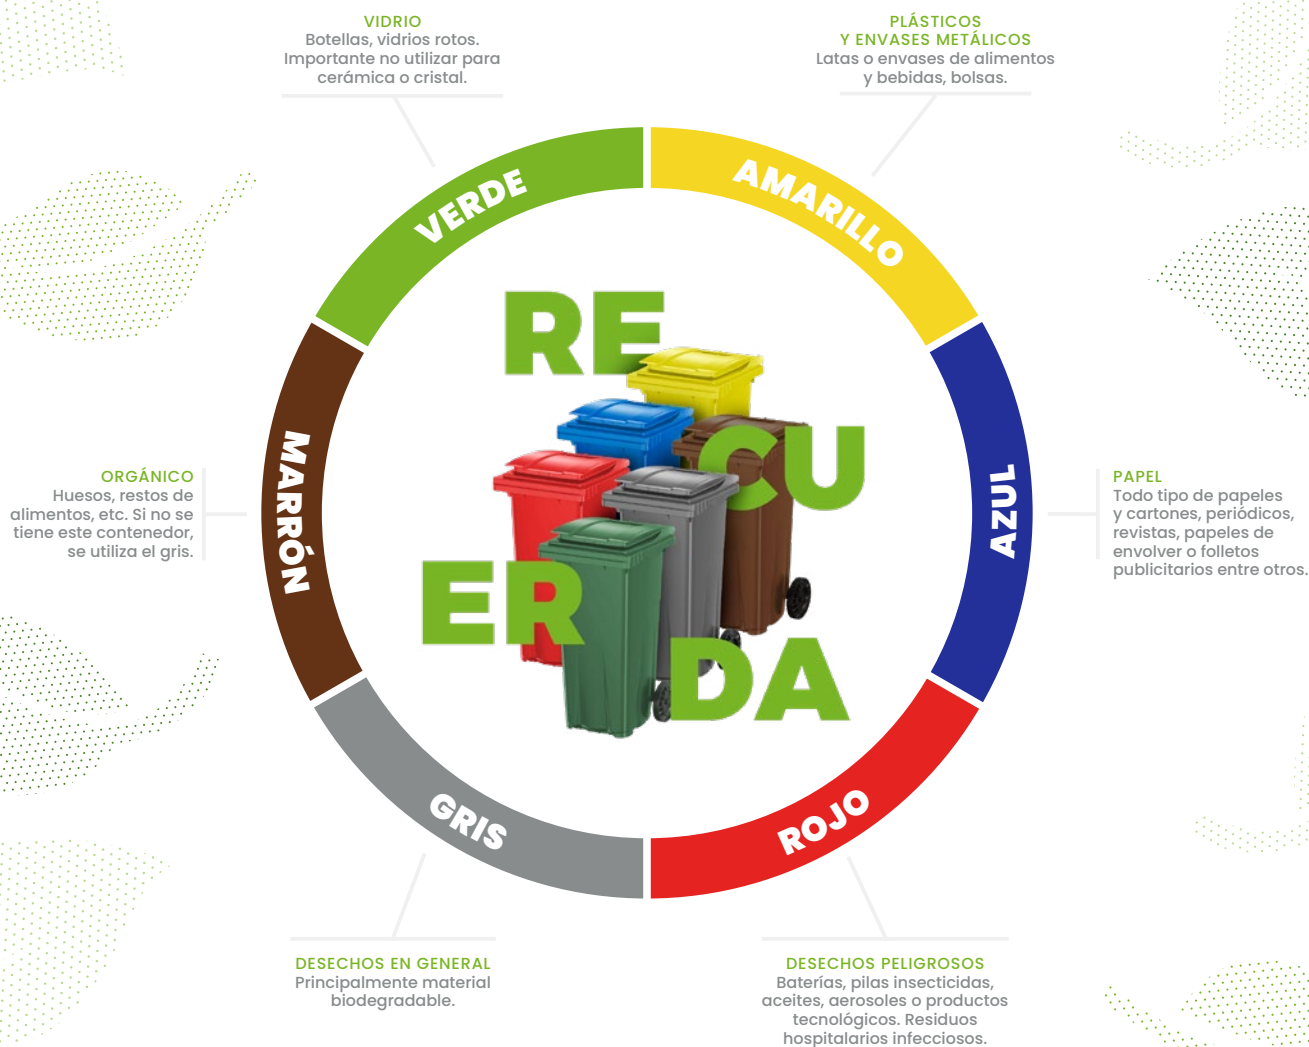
VIDRIO
Botellas, vidrios rotos. Importante no utilizar para cerámica o cristal.

PLÁSTICOS
Y ENVASES METÁLICOS
Latas o envases de alimentos y bebidas, bolsas.

VERDE

AMARILLO

RE
CU
ER
DA

ORGÁNICO
Huesos, restos de alimentos, etc. Si no se tiene este contenedor, se utiliza el gris.

MARRÓN

AZUL

PAPEL
Todo tipo de papeles y cartones, periódicos, revistas, papeles de envolver o folletos publicitarios entre otros.

GRIS

ROJO

DESECHOS EN GENERAL
Principalmente material biodegradable.

DESECHOS PELIGROSOS
Baterías, pilas insecticidas, aceites, aerosoles o productos tecnológicos. Residuos hospitalarios infecciosos.